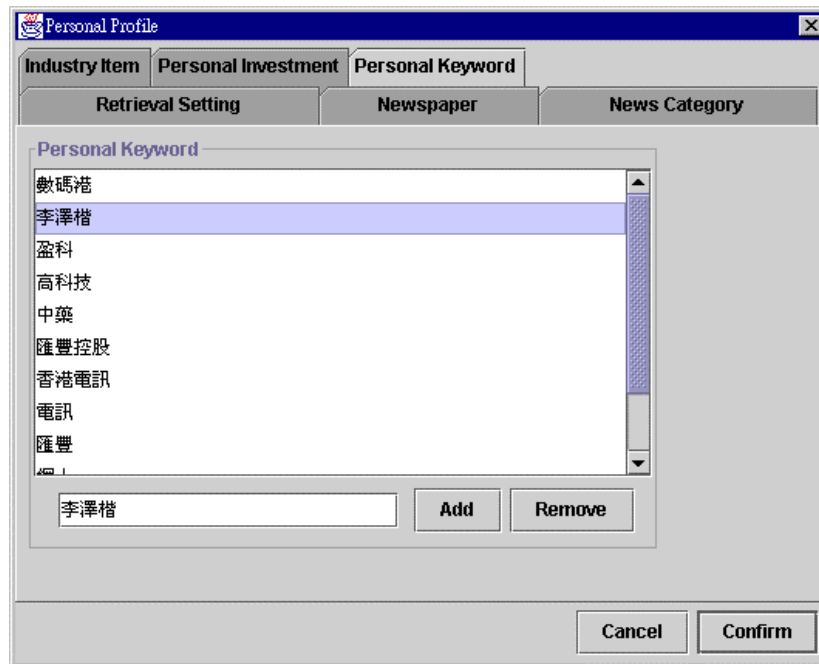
Personal Profile

Industry Item | Personal Investment | Personal Keyword

Retrieval Setting | Newspaper | News Category

Personal Keyword

數碼港
李澤楷
盈科
高科技
中藥
匯豐控股
香港電訊
電訊
匯豐
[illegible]

李澤楷

Add

Remove

Cancel

Confirm